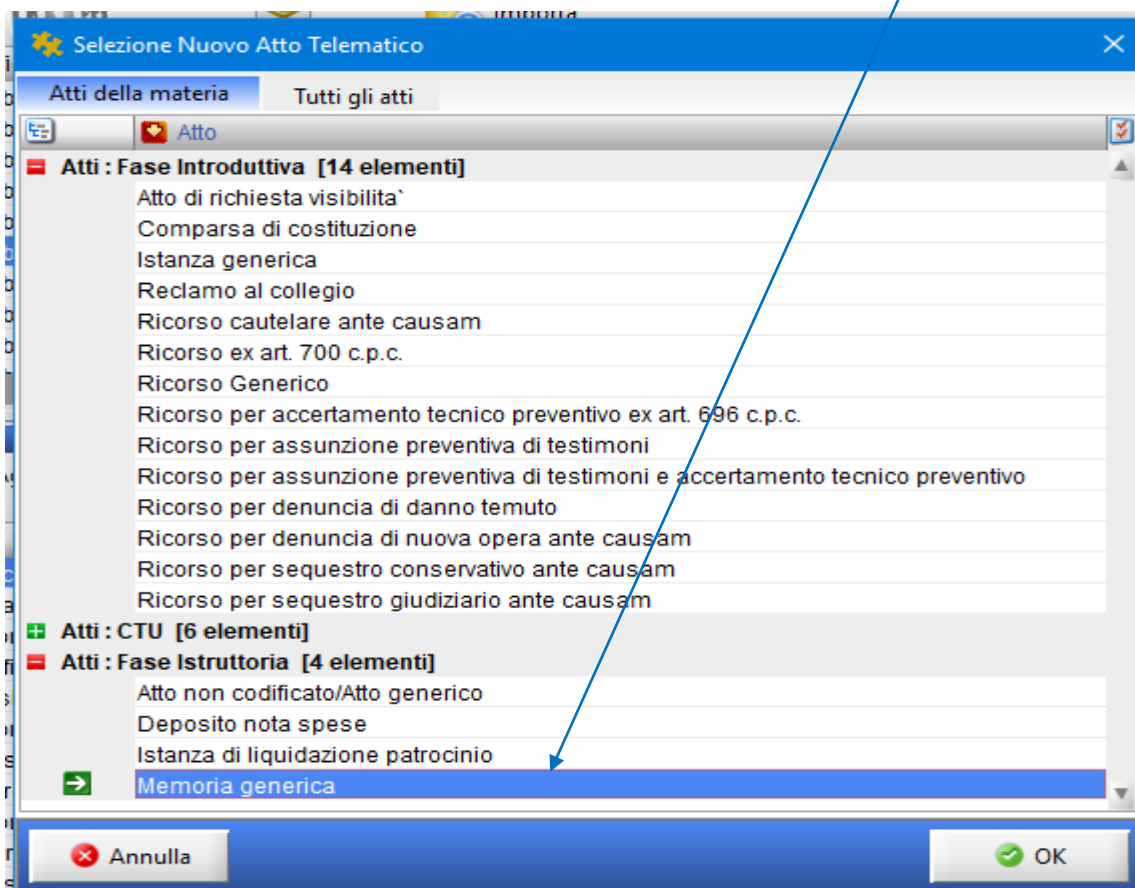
Importa

Selezione Nuovo Atto Telematico

Atti della materia | Tutti gli atti

Atto

Atti : Fase Introduttiva [14 elementi]
Atto di richiesta visibilita`
Comparsa di costituzione
Istanza generica
Reclamo al collegio
Ricorso cautelare ante causam
Ricorso ex art. 700 c.p.c.
Ricorso Generico
Ricorso per accertamento tecnico preventivo ex art. 696 c.p.c.
Ricorso per assunzione preventiva di testimoni
Ricorso per assunzione preventiva di testimoni e accertamento tecnico preventivo
Ricorso per denuncia di danno temuto
Ricorso per denuncia di nuova opera ante causam
Ricorso per sequestro conservativo ante causam
Ricorso per sequestro giudiziario ante causam
Atti : CTU [6 elementi]
Atti : Fase Istruttoria [4 elementi]
Atto non codificato/Atto generico
Deposito nota spese
Istanza di liquidazione patrocinio
Memoria generica

Annulla
OK